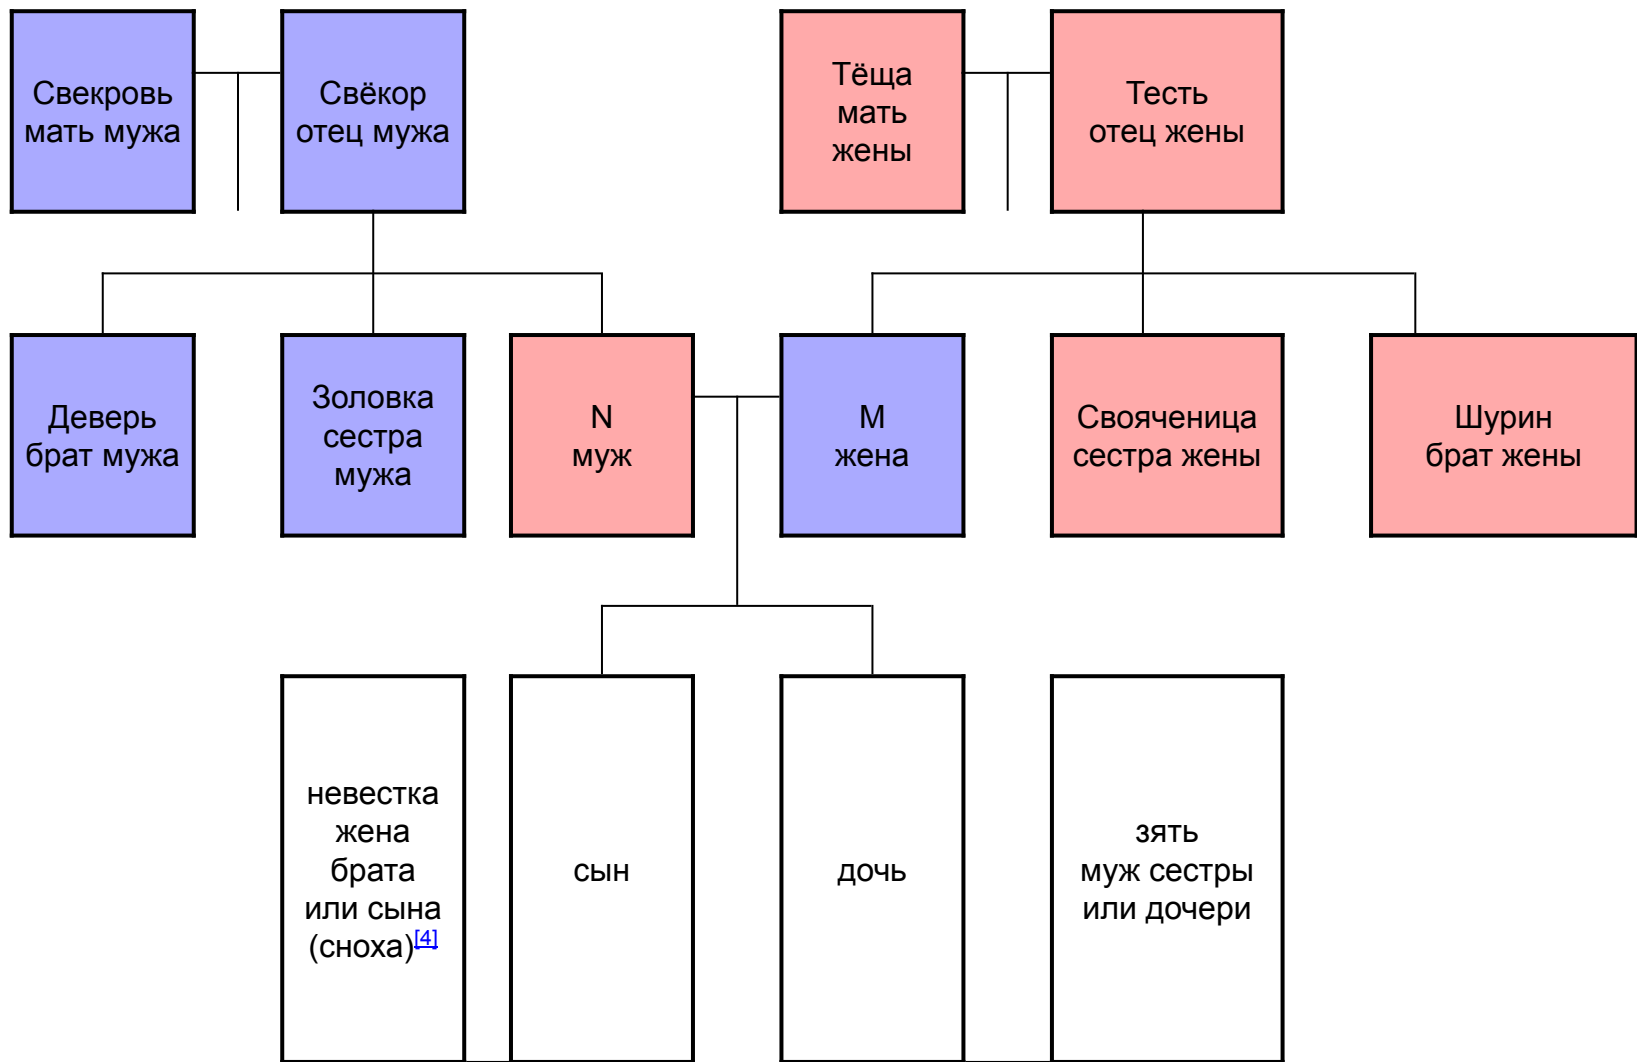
Свекровь мать мужа

Свёкор отец мужа

Тёща мать жены

Тесть отец жены

Деверь брат мужа

Золовка сестра мужа

N муж

M жена

Свояченица сестра жены

Шурин брат жены

невестка жена брата или сына (сноха)$^{[4]}$

сын

дочь

зять муж сестры или дочери